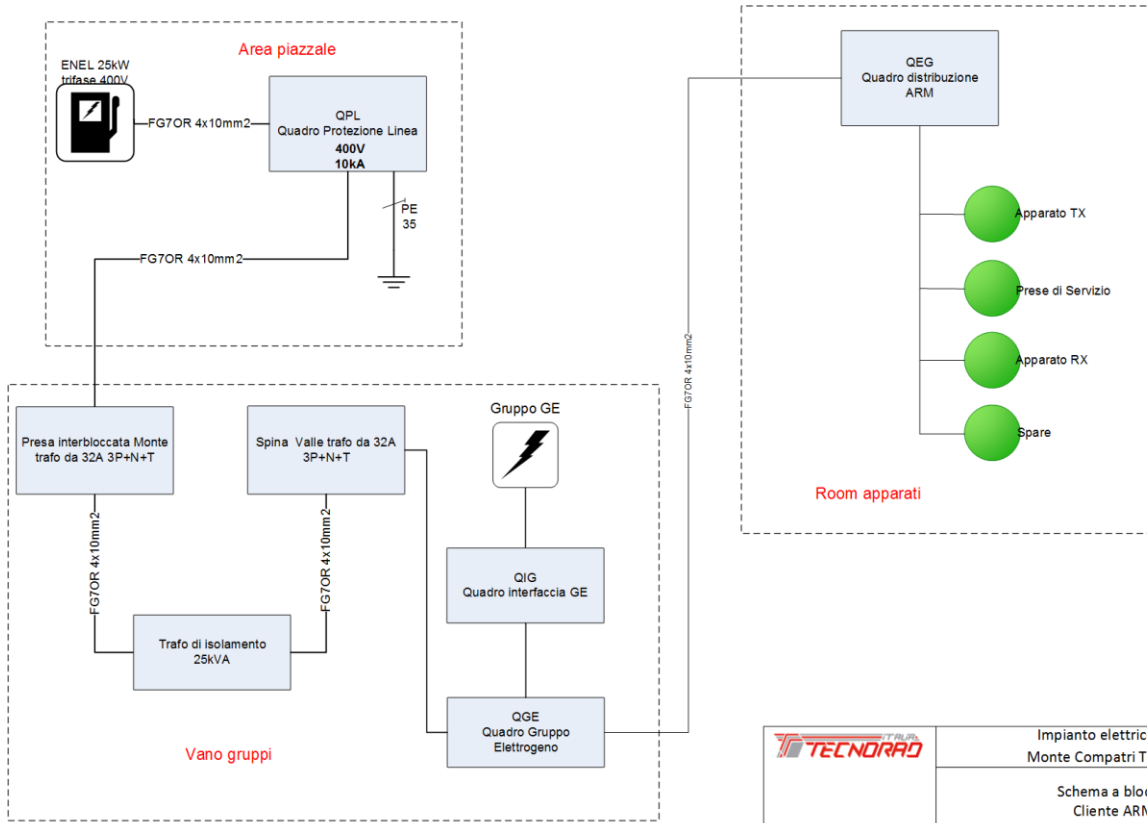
Area piazzale

ENEL 25kW trifase 400V

FG7OR 4x10mm2

QPL
Quadro Protezione Linea
400V
10kA

PE
35

FG7OR 4x10mm2

QEG
Quadro distribuzione
ARM

Apparato TX

Prese di Servizio

Apparato RX

Spare

Room apparati

FG7OR 4x10mm2

Presa interbloccata Monte trafo da 32A 3P+N+T

Spina Valle trafo da 32A 3P+N+T

Gruppo GE

FG7OR 4x10mm2

FG7OR 4x10mm2

QIG
Quadro interfaccia GE

Trafo di isolamento
25kVA

QGE
Quadro Gruppo Elettrogeno

Vano gruppi

ITALIA TECNORAD

Impianto elettric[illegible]
Monte Compatri T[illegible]

Schema a bloc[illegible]
Cliente ARM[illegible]